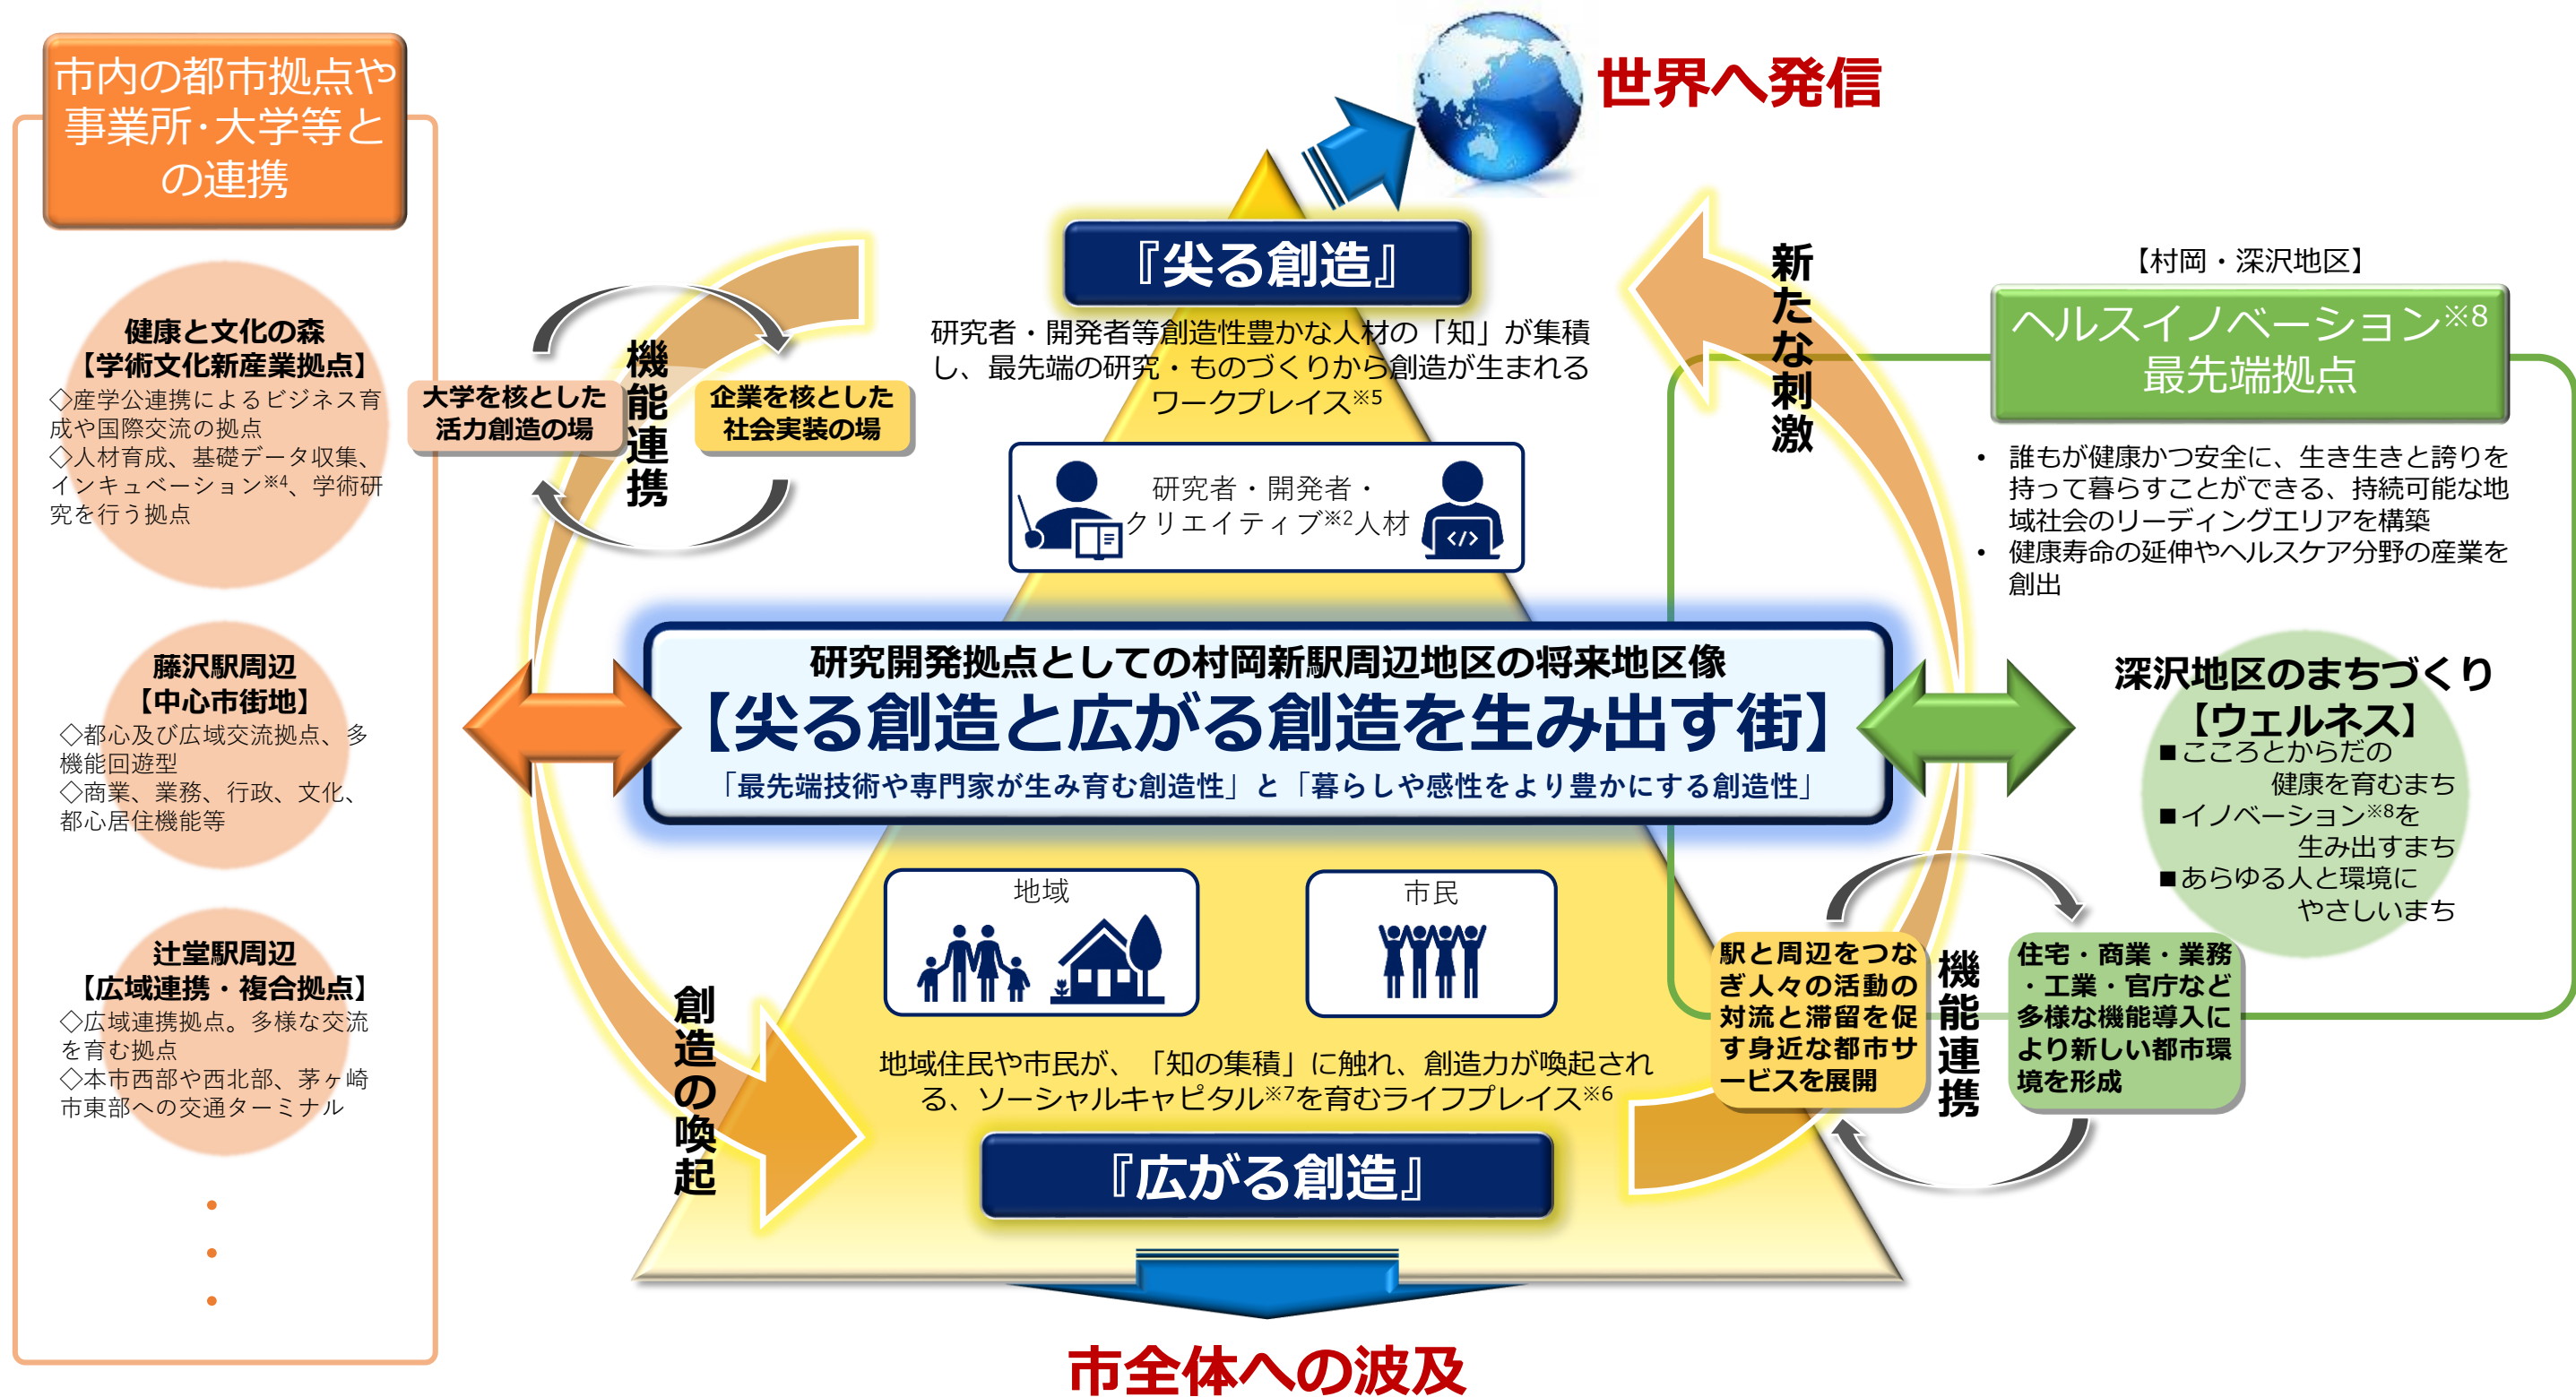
市内の都市拠点や事業所·大学等との連携

健康と文化の森
【学術文化新産業拠点】
◇産学公連携によるビジネス育成や国際交流の拠点
◇人材育成、基礎データ収集、インキュベーション※4、学術研究を行う拠点

藤沢駅周辺
【中心市街地】
◇都心及び広域交流拠点、多機能回遊型
◇商業、業務、行政、文化、都心居住機能等

辻堂駅周辺
【広域連携・複合拠点】
◇広域連携拠点。多様な交流を育む拠点
◇本市西部や西北部、茅ヶ崎市東部への交通ターミナル

・
・
・

世界へ発信

大学を核とした活力創造の場

機能連携

企業を核とした社会実装の場

『尖る創造』

研究者・開発者等創造性豊かな人材の「知」が集積し、最先端の研究・ものづくりから創造が生まれるワークプレイス※5

研究者・開発者・クリエイティブ※2人材

新たな刺激

【村岡・深沢地区】

ヘルスイノベーション※8最先端拠点

• 誰もが健康かつ安全に、生き生きと誇りを持って暮らすことができる、持続可能な地域社会のリーディングエリアを構築
• 健康寿命の延伸やヘルスケア分野の産業を創出

研究開発拠点としての村岡新駅周辺地区の将来地区像
【尖る創造と広がる創造を生み出す街】
「最先端技術や専門家が生み育む創造性」と「暮らしや感性をより豊かにする創造性」

深沢地区のまちづくり
【ウェルネス】
■こころとからだの健康を育むまち
■イノベーション※8を生み出すまち
■あらゆる人と環境にやさしいまち

地域

市民

創造の喚起

地域住民や市民が、「知の集積」に触れ、創造力が喚起される、ソーシャルキャピタル※7を育むライフプレイス※6

『広がる創造』

駅と周辺をつなぎ人々の活動の対流と滞留を促す身近な都市サービスを展開

機能連携

住宅・商業・業務・工業・官庁など多様な機能導入により新しい都市環境を形成

市全体への波及